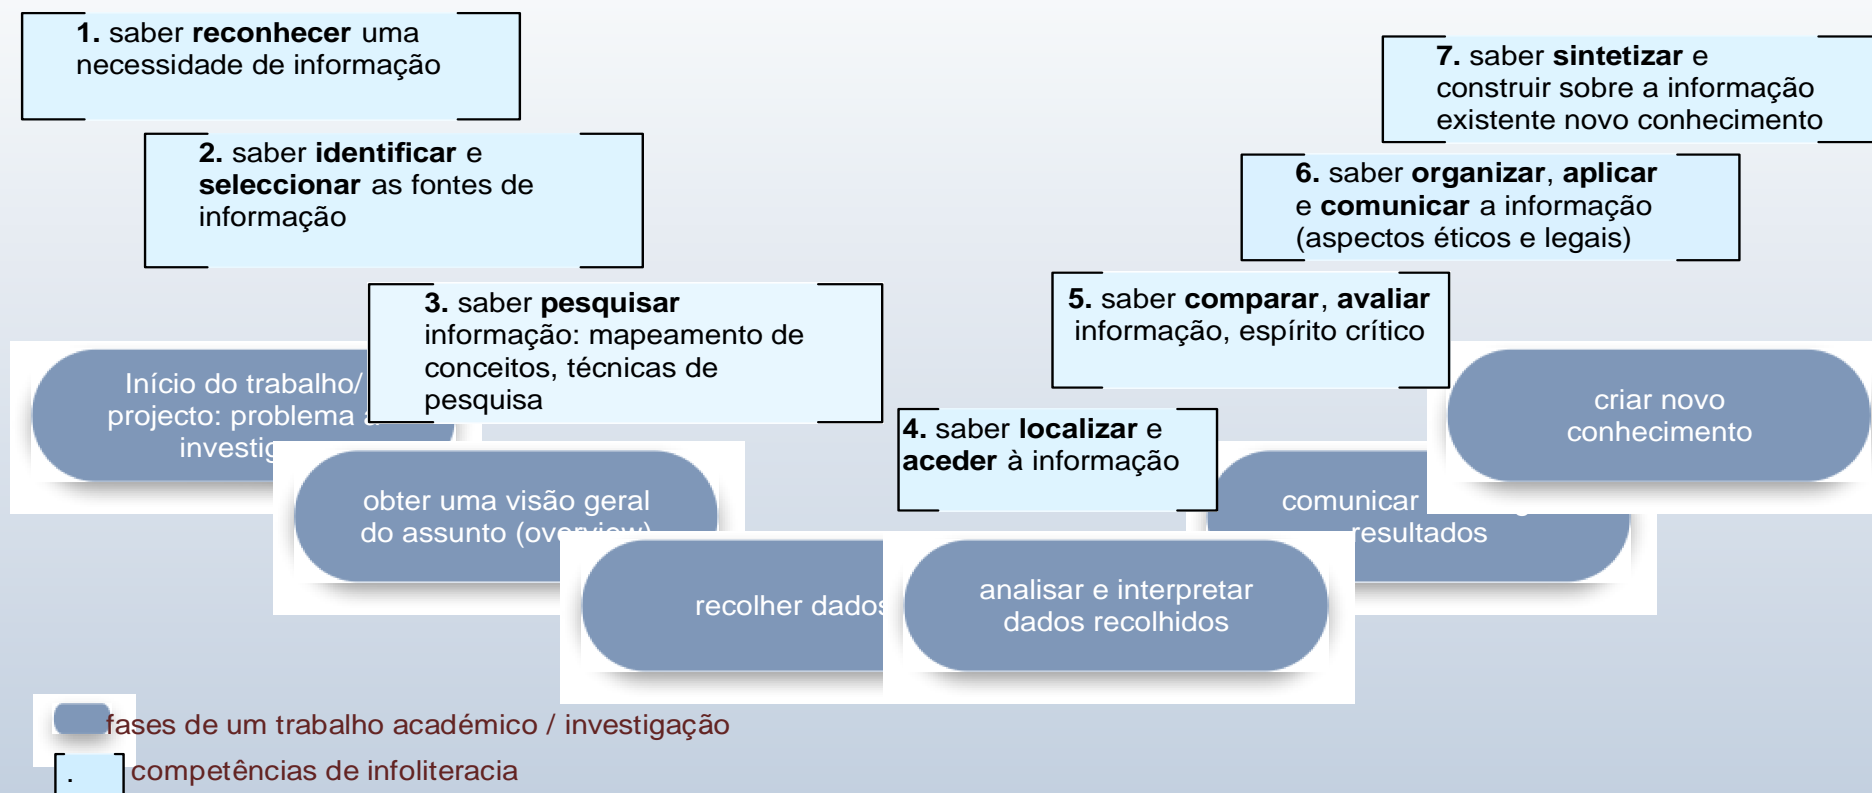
**1.** saber **reconhecer** uma necessidade de informação

**2.** saber **identificar** e **seleccionar** as fontes de informação

**3.** saber **pesquisar** informação: mapeamento de conceitos, técnicas de pesquisa

Início do trabalho/ projecto: problema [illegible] investig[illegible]

obter uma visão geral do assunto (ov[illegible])

recolher dados

**4.** saber **localizar** e **aceder** à informação

analisar e interpretar dados recolhidos

**5.** saber **comparar**, **avaliar** informação, espírito crítico

comunicar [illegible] resultados

**6.** saber **organizar**, **aplicar** e **comunicar** a informação (aspectos éticos e legais)

**7.** saber **sintetizar** e construir sobre a informação existente novo conhecimento

criar novo conhecimento

fases de um trabalho académico / investigação

. competências de infoliteracia